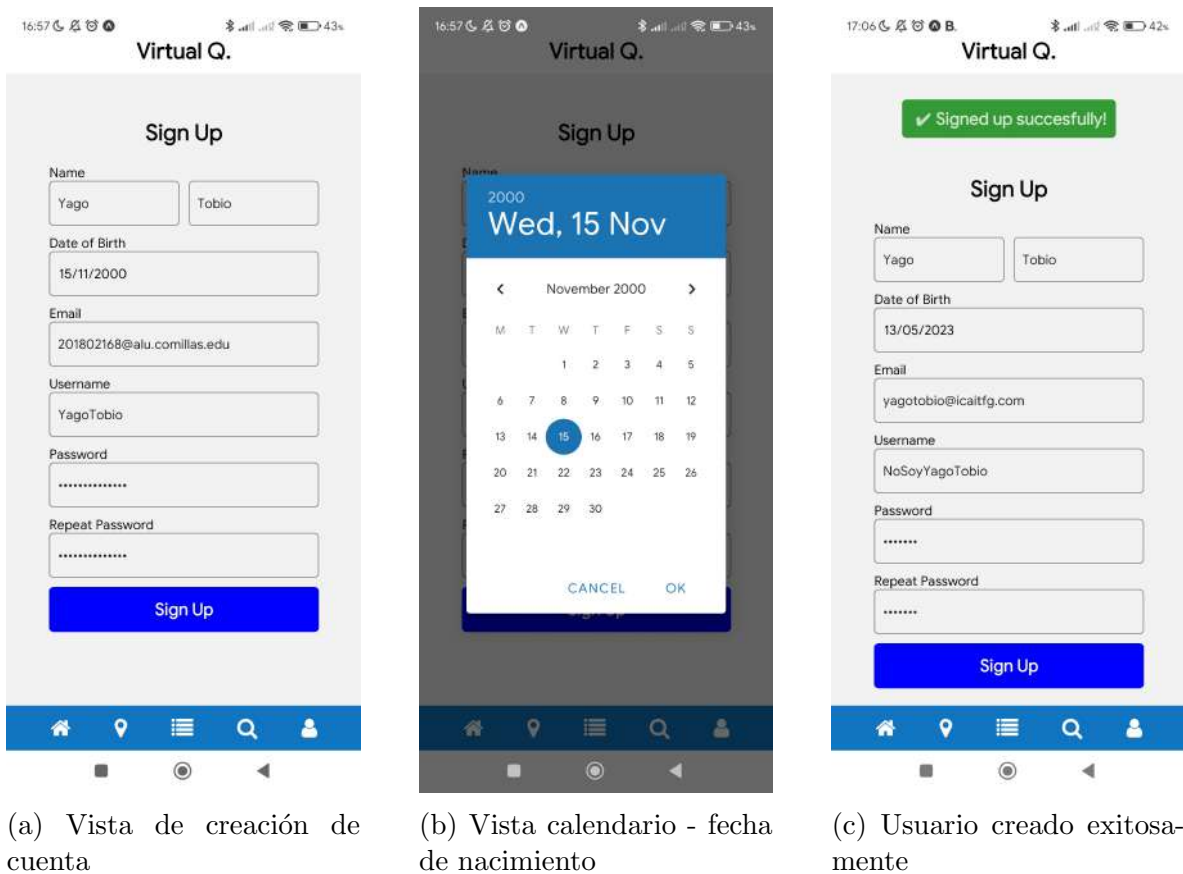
16:57 43%
Virtual Q.

Sign Up

Name
Yago
Tobio
Date of Birth
15/11/2000
Email
201802168@alu.comillas.edu
Username
YagoTobio
Password
••••••••••••••
Repeat Password
••••••••••••••
Sign Up

(a) Vista de creación de cuenta

16:57 43%
Virtual Q.

Sign Up

2000
Wed, 15 Nov

November 2000

| M | T | W | T | F | S | S |
|---|---|---|---|---|---|---|
| | | 1 | 2 | 3 | 4 | 5 |
| 6 | 7 | 8 | 9 | 10 | 11 | 12 |
| 13 | 14 | 15 | 16 | 17 | 18 | 19 |
| 20 | 21 | 22 | 23 | 24 | 25 | 26 |
| 27 | 28 | 29 | 30 | | | |

CANCEL OK

(b) Vista calendario - fecha de nacimiento

17:06 B. 42%
Virtual Q.

✔ Signed up succesfully!

Sign Up

Name
Yago
Tobio
Date of Birth
13/05/2023
Email
yagotobio@icaitfg.com
Username
NoSoyYagoTobio
Password
•••••••
Repeat Password
•••••••
Sign Up

(c) Usuario creado exitosamente